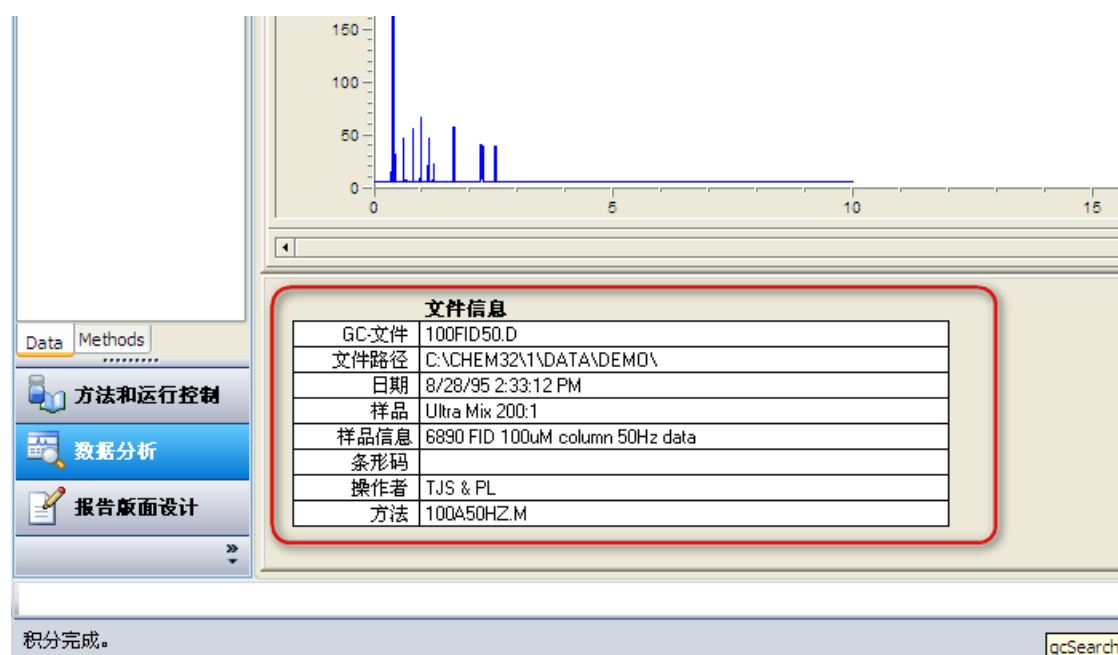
150
100
50
0
0
5
10
15

Data
Methods

方法和运行控制
数据分析
报告版面设计

文件信息

| GC-文件 | 100FID50.D |
|---|---|
| 文件路径 | C:\CHEM32\1\DATA\DEMO\ |
| 日期 | 8/28/95 2:33:12 PM |
| 样品 | Ultra Mix 200:1 |
| 样品信息 | 6890 FID 100uM column 50Hz data |
| 条形码 | |
| 操作者 | TJS & PL |
| 方法 | 100A50HZ.M |

积分完成。
gcSearch